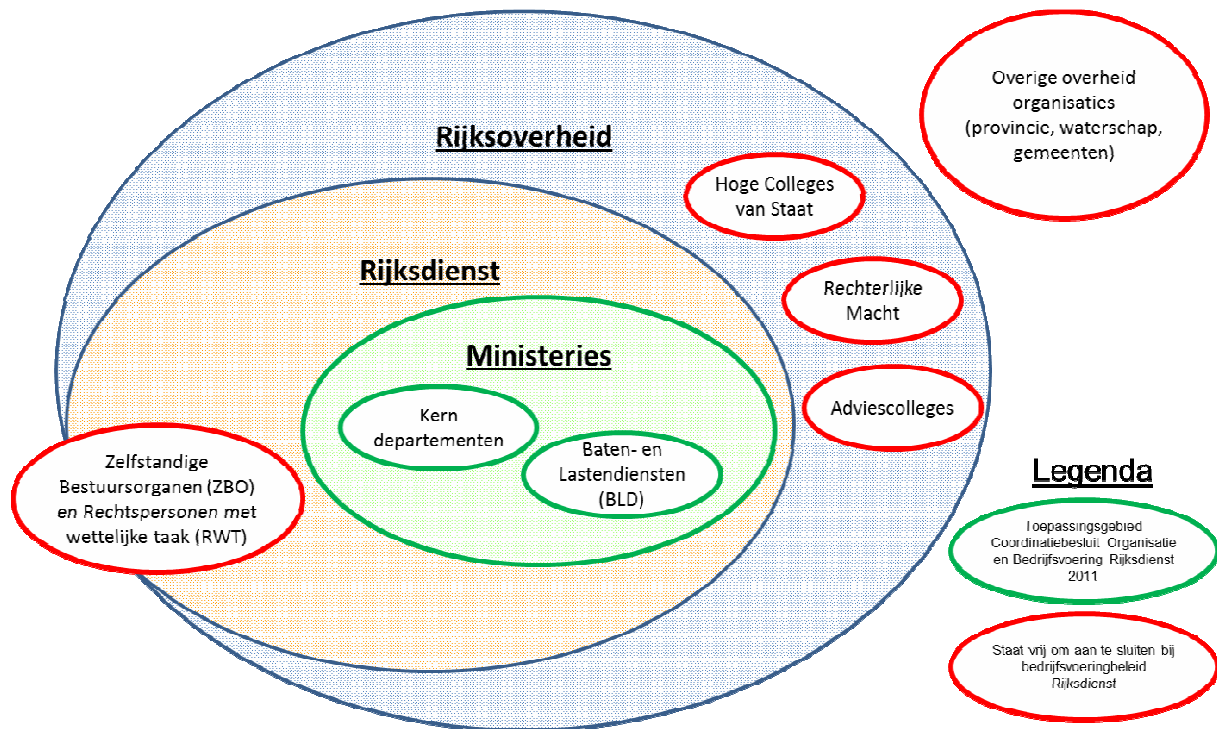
Overige overheid organisatics (provincic, waterschap, gemeenten)

Rijksoverheid

Hoge Colleges van Staat

Rijksdienst

Rechterlijke Macht

Ministeries

Adviescolleges

Kern departementen

Baten- en Lastendiensten (BLD)

Zelfstandige Bestuursorganen (ZBO) en Rechtspersonen met wettelijke taak (RWT)

Legenda

Toepassingsgebied Coordinatiebesluit Organisatie en Bedrijfsvoering Rijksdienst 2011

Staat vrij om aan te sluiten bij bedrijfsvoeringheleid Rijksdienst